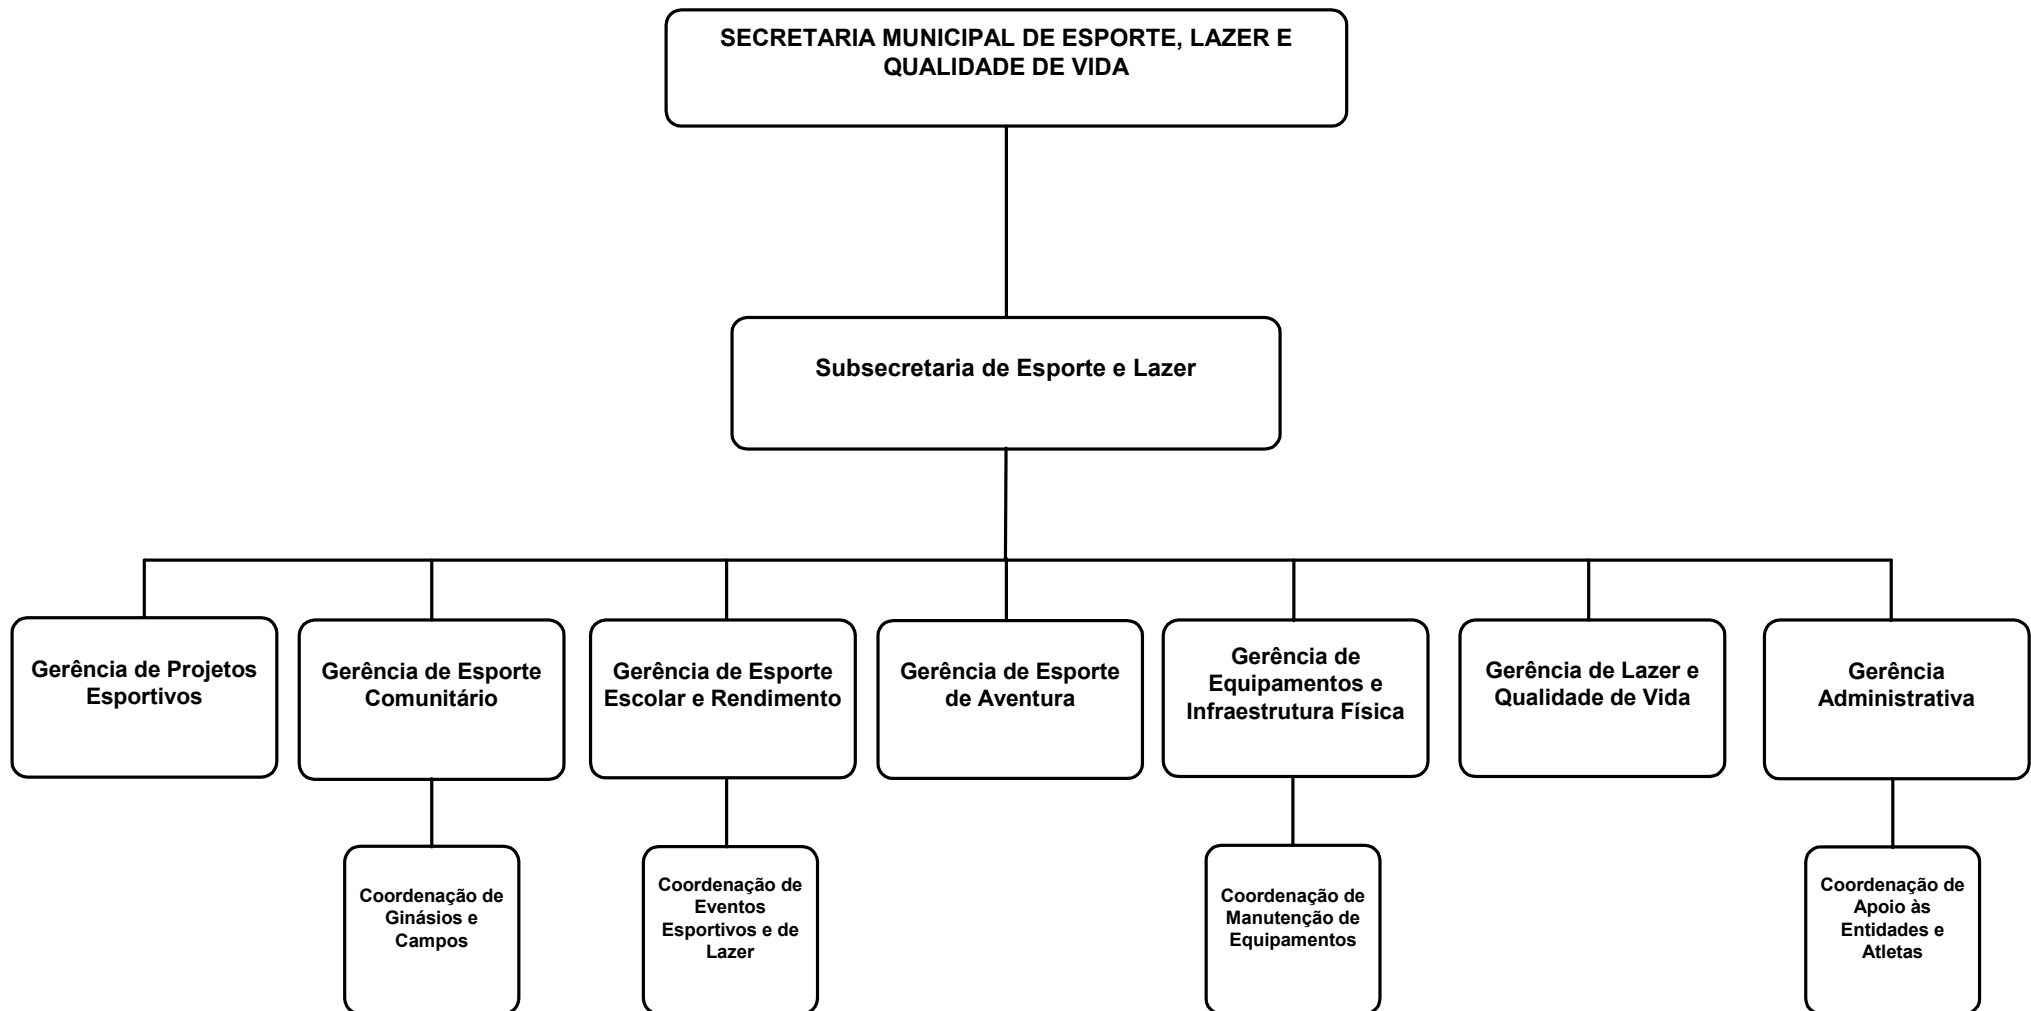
SECRETARIA MUNICIPAL DE ESPORTE, LAZER E QUALIDADE DE VIDA

Subsecretaria de Esporte e Lazer

Gerência de Projetos Esportivos

Gerência de Esporte Comunitário

Gerência de Esporte Escolar e Rendimento

Gerência de Esporte de Aventura

Gerência de Equipamentos e Infraestrutura Física

Gerência de Lazer e Qualidade de Vida

Gerência Administrativa

Coordenação de Ginásios e Campos

Coordenação de Eventos Esportivos e de Lazer

Coordenação de Manutenção de Equipamentos

Coordenação de Apoio às Entidades e Atletas